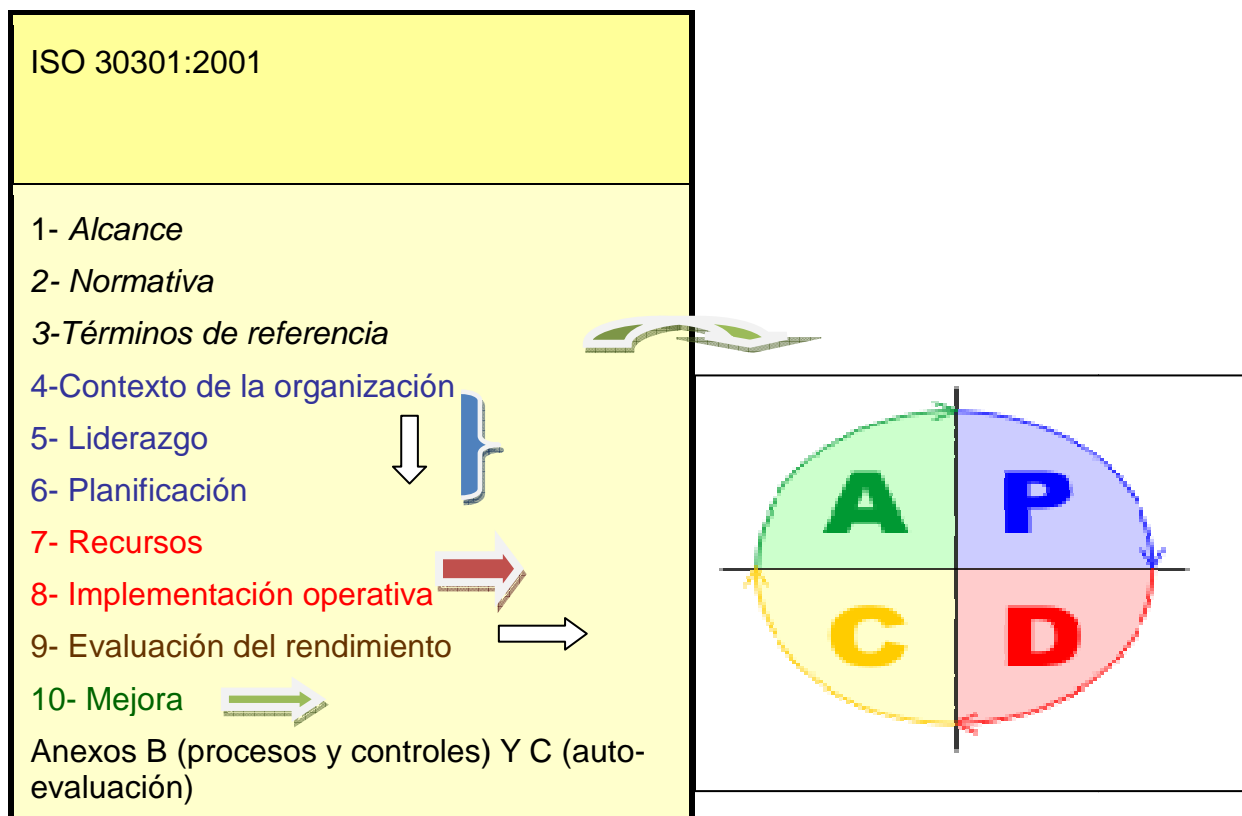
ISO 30301:2001

1- Alcance

2- Normativa

3-Términos de referencia

4-Contexto de la organización

5- Liderazgo

6- Planificación

7- Recursos

8- Implementación operativa

9- Evaluación del rendimiento

10- Mejora

Anexos B (procesos y controles) Y C (autoevaluación)

A P C D